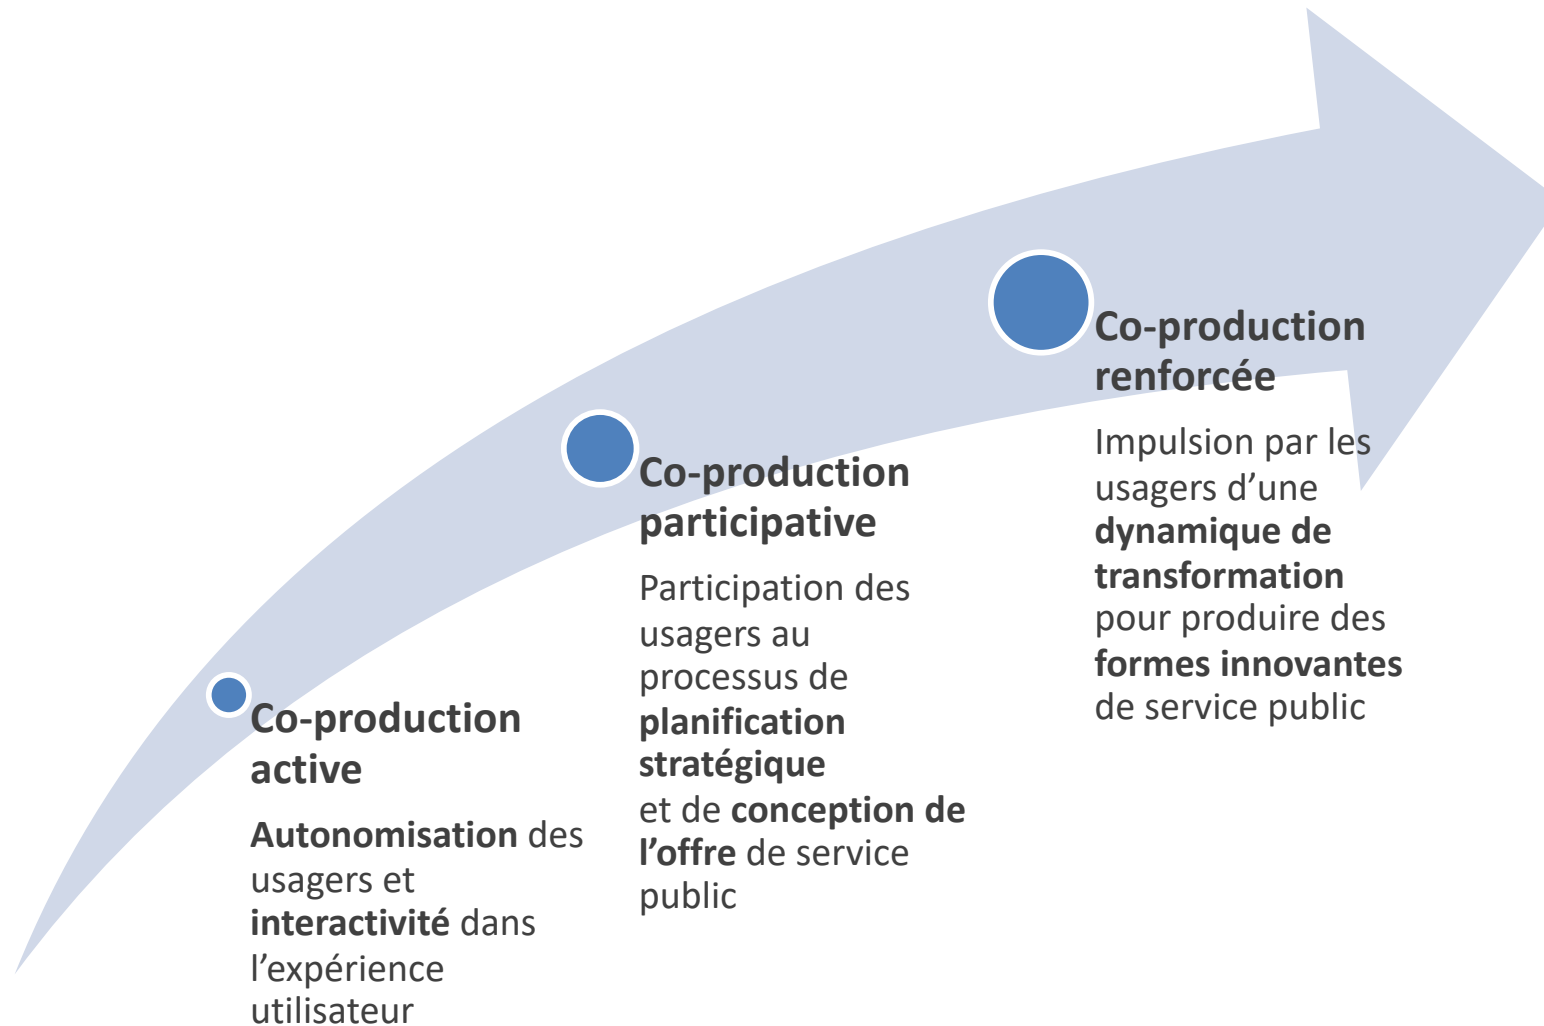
Co-production active

Autonomisation des usagers et interactivité dans l'expérience utilisateur

Co-production participative

Participation des usagers au processus de planification stratégique et de conception de l'offre de service public

Co-production renforcée

Impulsion par les usagers d'une dynamique de transformation pour produire des formes innovantes de service public